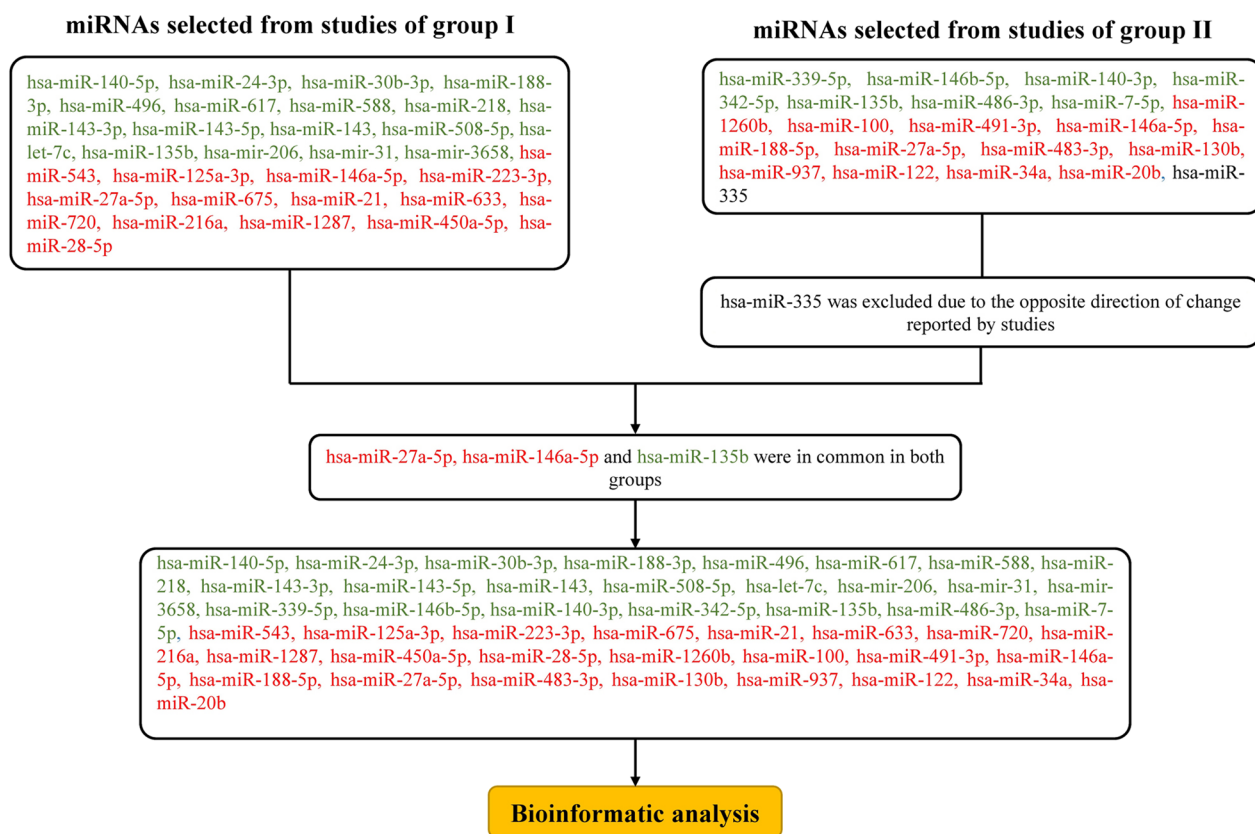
miRNAs selected from studies of group I

hsa-miR-140-5p, hsa-miR-24-3p, hsa-miR-30b-3p, hsa-miR-188-3p, hsa-miR-496, hsa-miR-617, hsa-miR-588, hsa-miR-218, hsa-miR-143-3p, hsa-miR-143-5p, hsa-miR-143, hsa-miR-508-5p, hsa-let-7c, hsa-miR-135b, hsa-mir-206, hsa-mir-31, hsa-mir-3658, hsa-miR-543, hsa-miR-125a-3p, hsa-miR-146a-5p, hsa-miR-223-3p, hsa-miR-27a-5p, hsa-miR-675, hsa-miR-21, hsa-miR-633, hsa-miR-720, hsa-miR-216a, hsa-miR-1287, hsa-miR-450a-5p, hsa-miR-28-5p

miRNAs selected from studies of group II

hsa-miR-339-5p, hsa-miR-146b-5p, hsa-miR-140-3p, hsa-miR-342-5p, hsa-miR-135b, hsa-miR-486-3p, hsa-miR-7-5p, hsa-miR-1260b, hsa-miR-100, hsa-miR-491-3p, hsa-miR-146a-5p, hsa-miR-188-5p, hsa-miR-27a-5p, hsa-miR-483-3p, hsa-miR-130b, hsa-miR-937, hsa-miR-122, hsa-miR-34a, hsa-miR-20b, hsa-miR-335

hsa-miR-335 was excluded due to the opposite direction of change reported by studies

hsa-miR-27a-5p, hsa-miR-146a-5p and hsa-miR-135b were in common in both groups

hsa-miR-140-5p, hsa-miR-24-3p, hsa-miR-30b-3p, hsa-miR-188-3p, hsa-miR-496, hsa-miR-617, hsa-miR-588, hsa-miR-218, hsa-miR-143-3p, hsa-miR-143-5p, hsa-miR-143, hsa-miR-508-5p, hsa-let-7c, hsa-mir-206, hsa-mir-31, hsa-mir-3658, hsa-miR-339-5p, hsa-miR-146b-5p, hsa-miR-140-3p, hsa-miR-342-5p, hsa-miR-135b, hsa-miR-486-3p, hsa-miR-7-5p, hsa-miR-543, hsa-miR-125a-3p, hsa-miR-223-3p, hsa-miR-675, hsa-miR-21, hsa-miR-633, hsa-miR-720, hsa-miR-216a, hsa-miR-1287, hsa-miR-450a-5p, hsa-miR-28-5p, hsa-miR-1260b, hsa-miR-100, hsa-miR-491-3p, hsa-miR-146a-5p, hsa-miR-188-5p, hsa-miR-27a-5p, hsa-miR-483-3p, hsa-miR-130b, hsa-miR-937, hsa-miR-122, hsa-miR-34a, hsa-miR-20b

Bioinformatic analysis